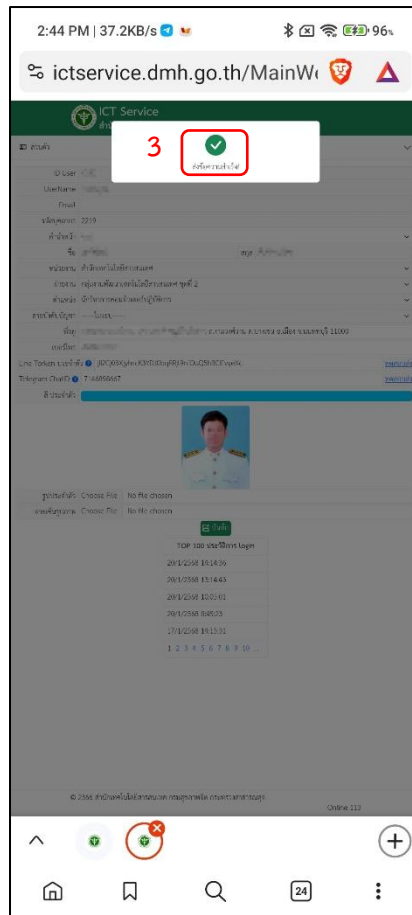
2:44 PM | 37.2KB/s 96

ictservice.dmh.go.th/MainW

ICT Service

3

ส่งข้อความสำเร็จ

ID User

UserName

Email

รหัสบุคลากร 2319

ชื่อ

หน่วยงาน สำนักเทคโนโลยีสารสนเทศ

ฝ่าย/งาน กลุ่มงานพัฒนาเทคโนโลยีสารสนเทศ ชุดที่ 2

ตำแหน่ง นักวิชาการคอมพิวเตอร์ปฏิบัติการ

ที่อยู่ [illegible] 11000

Line Token ของท่าน

Telegram Chat ID 7144858667

สีประจำตัว

รูปประจำตัว Choose File No file chosen

ลายเซ็นดิจิทัล Choose File No file chosen

บันทึก

TOP 100 ประวัติการ login

20/1/2568 16:14:36

20/1/2568 15:14:43

20/1/2568 10:03:01

20/1/2568 8:49:25

17/1/2568 16:15:31

1 2 3 4 5 6 7 8 9 10 ...

© 2566 สำนักเทคโนโลยีสารสนเทศ กรมสุขภาพจิต กระทรวงสาธารณสุข

Online 113

24